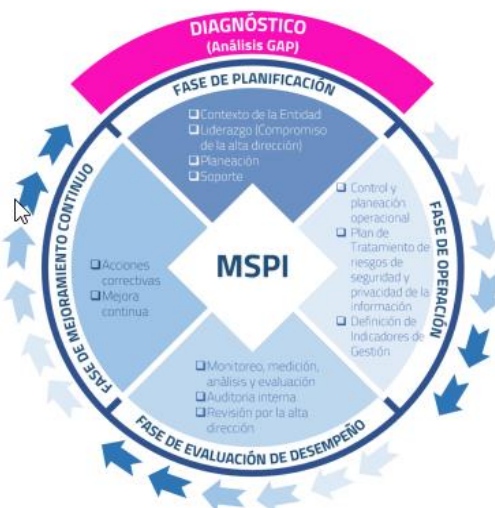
DIAGNÓSTICO
(Análisis GAP)

FASE DE PLANIFICACIÓN

❑Contexto de la Entidad
❑Liderazgo (Compromiso de la alta dirección)
❑Planeación
❑Soporte

FASE DE OPERACIÓN

❑ Control y planeación operacional
❑ Plan de Tratamiento de riesgos de seguridad y privacidad de la información
❑ Definición de Indicadores de Gestión

MSPI

FASE DE EVALUACIÓN DE DESEMPEÑO

❑Monitoreo, medición, análisis y evaluación
❑Auditoría interna
❑Revisión por la alta dirección

FASE DE MEJORAMIENTO CONTINUO

❑Acciones correctivas
❑Mejora continua